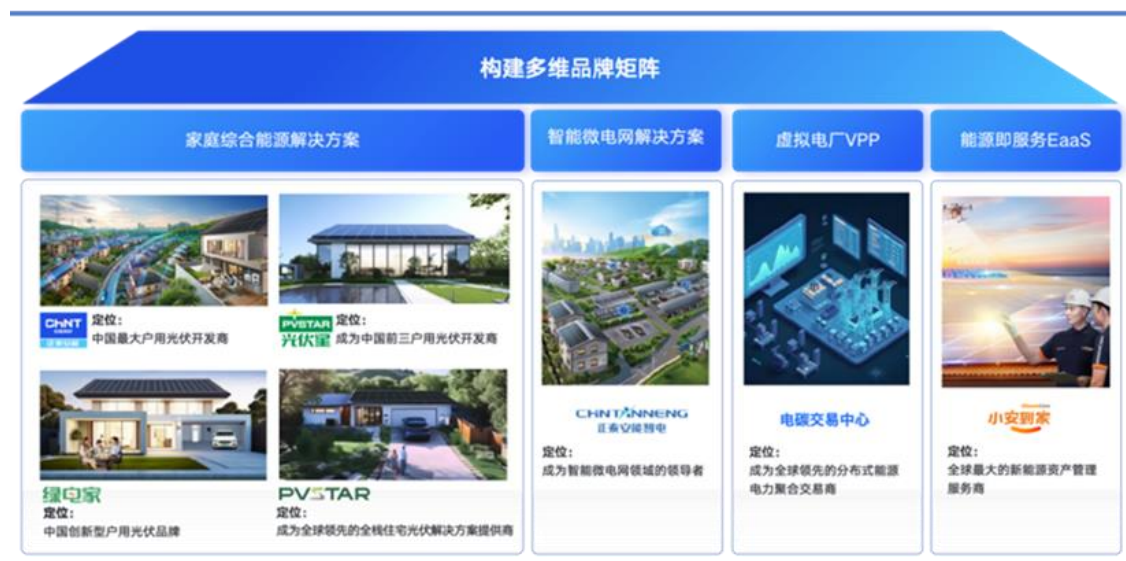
构建多维品牌矩阵

家庭综合能源解决方案

CHNT 正泰安能
定位：
中国最大户用光伏开发商

PVSTAR 光伏星
定位：
成为中国前三户用光伏开发商

绿电家
定位：
中国创新型户用光伏品牌

PVSTAR
定位：
成为全球领先的全栈住宅光伏解决方案提供商

智能微电网解决方案

CHNTANNENG 正泰安能智电
定位：
成为智能微电网领域的领导者

虚拟电厂VPP

电碳交易中心
定位：
成为全球领先的分布式能源电力聚合交易商

能源即服务EaaS

小安到家
定位：
全球最大的新能源资产管理服务商